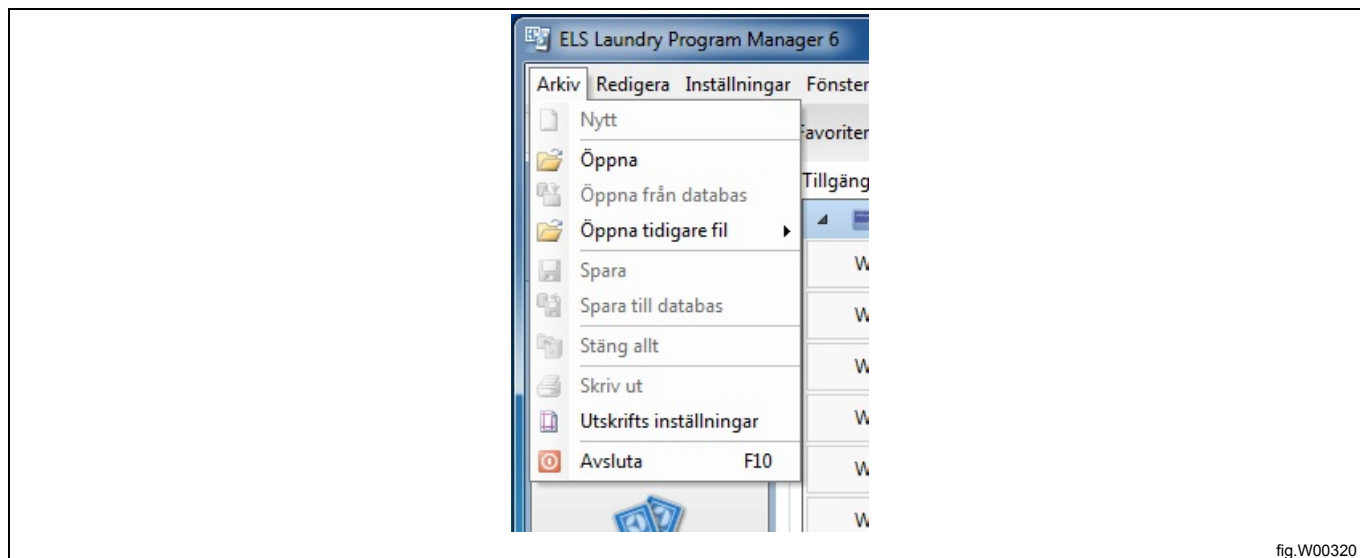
ELS Laundry Program Manager 6

Arkiv Redigera Inställningar Fönster

Nytt
Öppna
Öppna från databas
Öppna tidigare fil
Spara
Spara till databas
Stäng allt
Skriv ut
Utskrifts inställningar
Avsluta F10

Favoriter
Tillgäng

W
W
W
W
W
W

fig.W00320